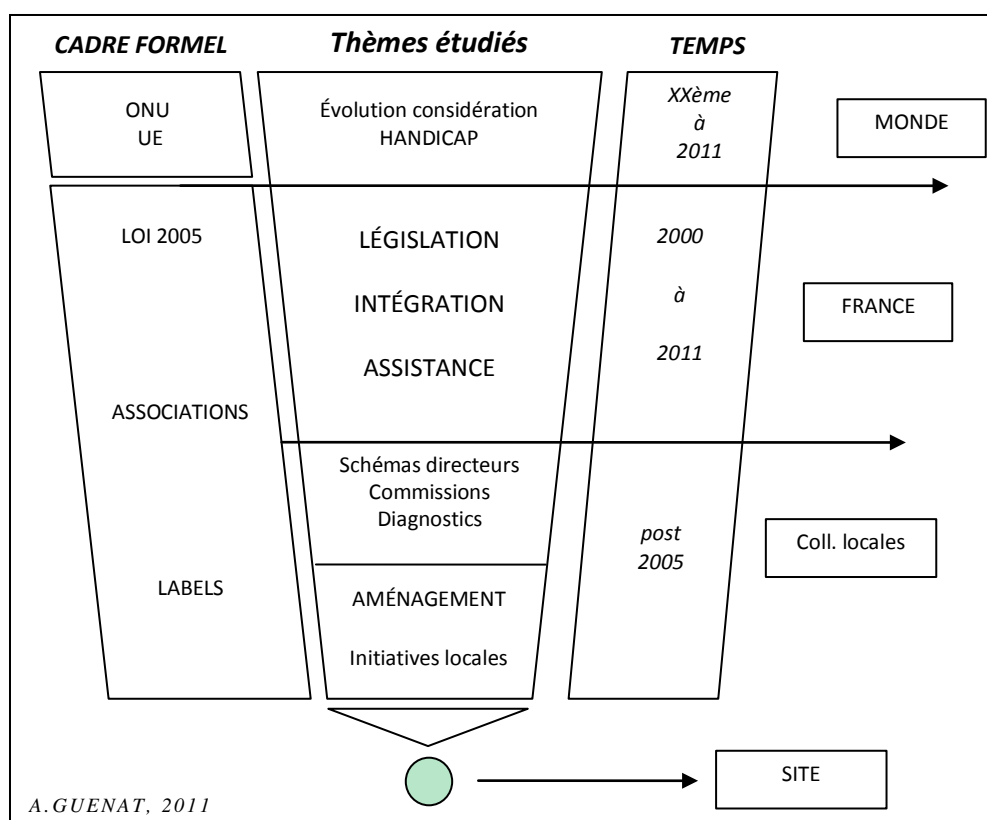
CADRE FORMEL

Thèmes étudiés

TEMPS

ONU
UE

Évolution considération HANDICAP

XXème
à
2011

MONDE

LOI 2005

LÉGISLATION

INTÉGRATION

ASSISTANCE

2000
à
2011

FRANCE

ASSOCIATIONS

Schémas directeurs
Commissions
Diagnostics

post
2005

Coll. locales

LABELS

AMÉNAGEMENT

Initiatives locales

SITE

A.GUENAT, 2011